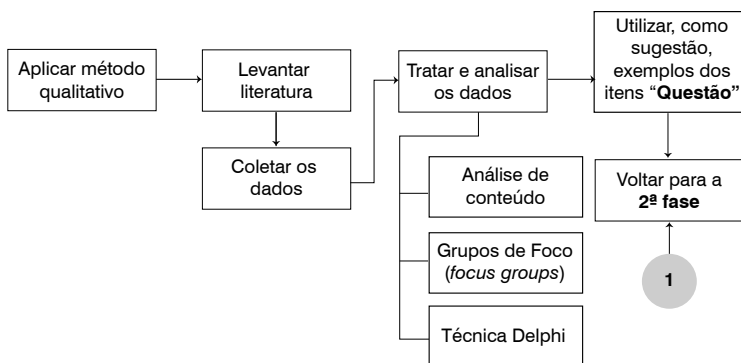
Aplicar método qualitativo

Levantar literatura

Coletar os dados

Tratar e analisar os dados

Análise de conteúdo

Grupos de Foco (*focus groups*)

Técnica Delphi

Utilizar, como sugestão, exemplos dos itens "**Questão**"

Voltar para a **2ª fase**

1